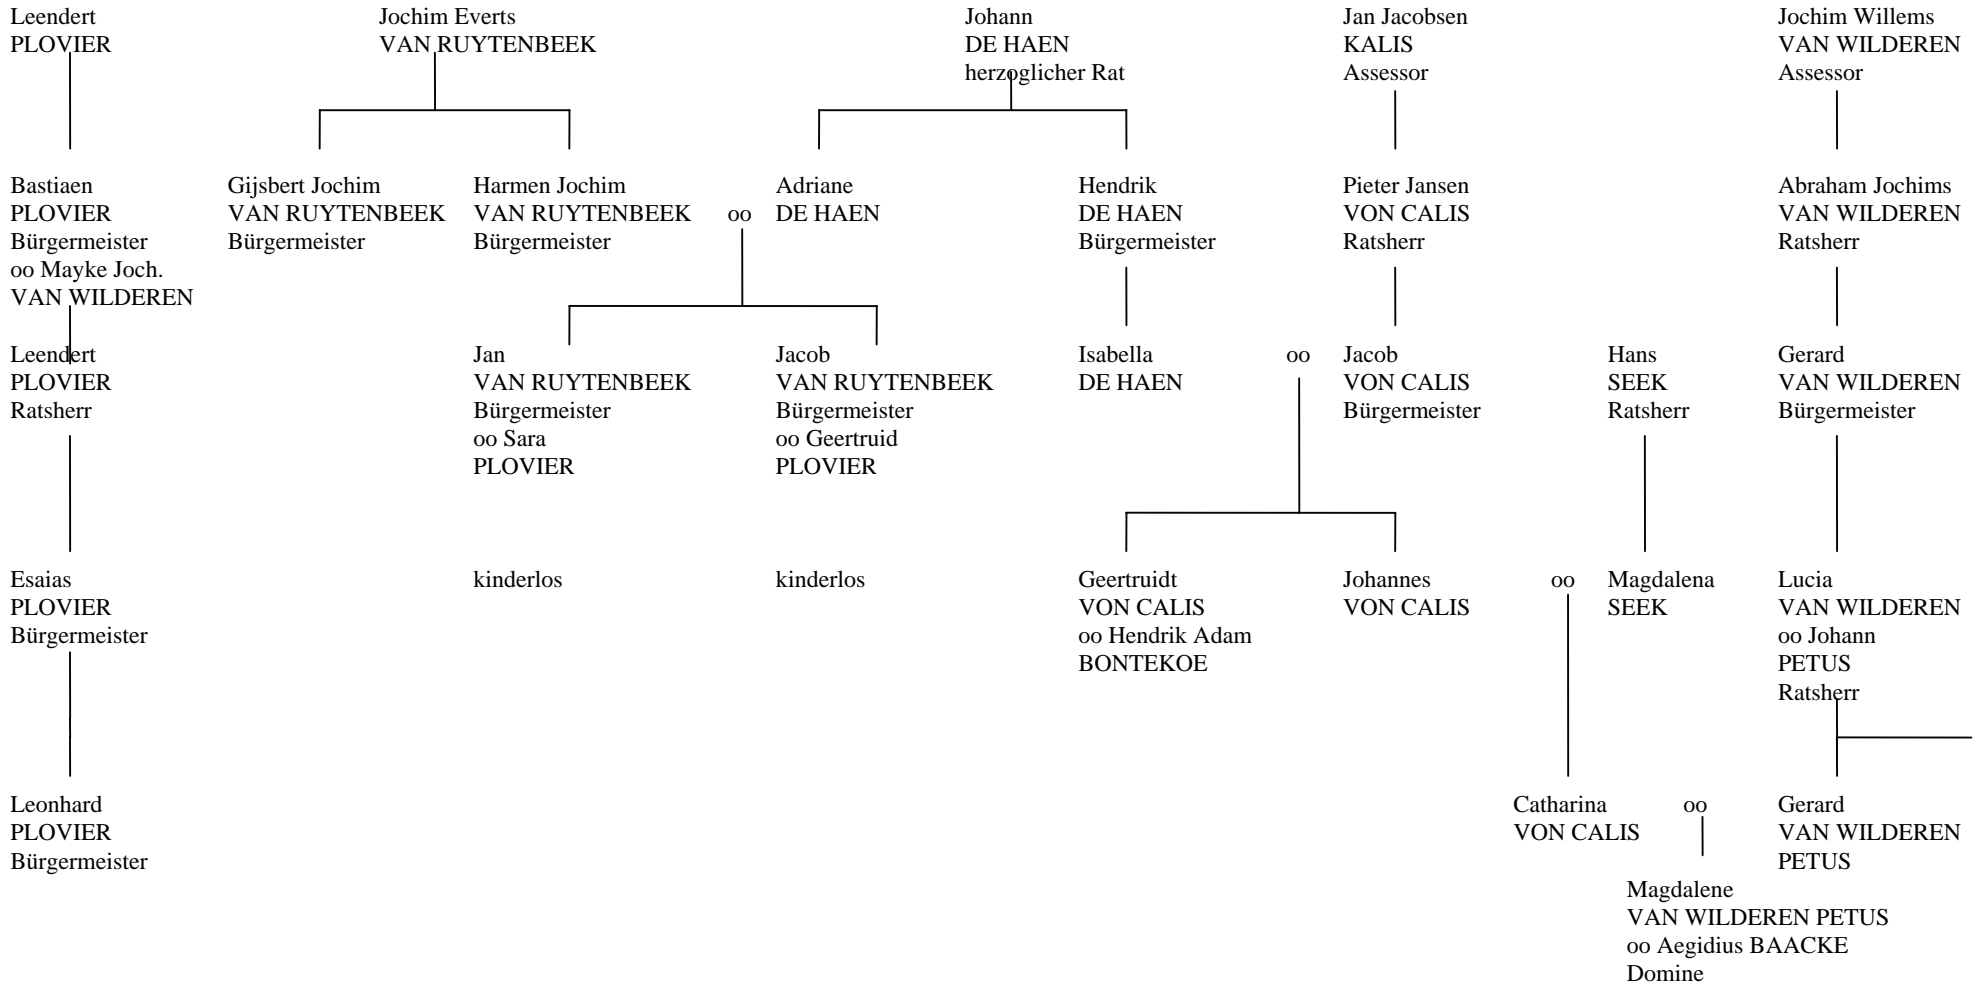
Leendert
PLOVIER

Jochim Everts
VAN RUYTENBEEK

Johann
DE HAEN
herzoglicher Rat

Jan Jacobsen
KALIS
Assessor

Jochim Willems
VAN WILDEREN
Assessor

Bastiaen
PLOVIER
Bürgermeister
oo Mayke Joch.
VAN WILDEREN

Gijsbert Jochim
VAN RUYTENBEEK
Bürgermeister

Harmen Jochim
VAN RUYTENBEEK
Bürgermeister

oo

Adriane
DE HAEN

Hendrik
DE HAEN
Bürgermeister

Pieter Jansen
VON CALIS
Ratsherr

Abraham Jochims
VAN WILDEREN
Ratsherr

Leendert
PLOVIER
Ratsherr

Jan
VAN RUYTENBEEK
Bürgermeister
oo Sara
PLOVIER

Jacob
VAN RUYTENBEEK
Bürgermeister
oo Geertruid
PLOVIER

Isabella
DE HAEN

oo

Jacob
VON CALIS
Bürgermeister

Hans
SEEK
Ratsherr

Gerard
VAN WILDEREN
Bürgermeister

Esaias
PLOVIER
Bürgermeister

kinderlos

kinderlos

Geertruidt
VON CALIS
oo Hendrik Adam
BONTEKOE

Johannes
VON CALIS

oo

Magdalena
SEEK

Lucia
VAN WILDEREN
oo Johann
PETUS
Ratsherr

Leonhard
PLOVIER
Bürgermeister

Catharina
VON CALIS

oo

Gerard
VAN WILDEREN
PETUS

Magdalene
VAN WILDEREN PETUS
oo Aegidius BAACKE
Domine